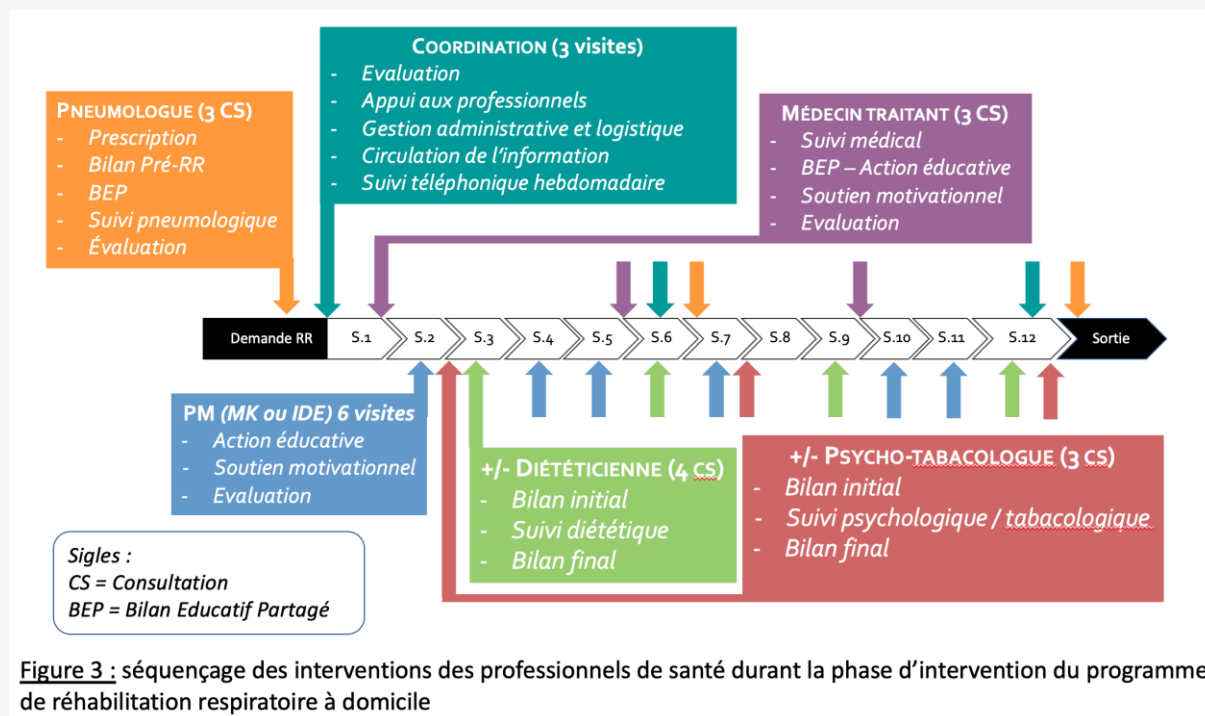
COORDINATION (3 visites)
- Evaluation
- Appui aux professionnels
- Gestion administrative et logistique
- Circulation de l'information
- Suivi téléphonique hebdomadaire

PNEUMOLOGUE (3 CS)
- Prescription
- Bilan Pré-RR
- BEP
- Suivi pneumologique
- Évaluation

MÉDECIN TRAITANT (3 CS)
- Suivi médical
- BEP – Action éducative
- Soutien motivationnel
- Evaluation

Demande RR | S.1 | S.2 | S.3 | S.4 | S.5 | S.6 | S.7 | S.8 | S.9 | S.10 | S.11 | S.12 | Sortie

PM (MK ou IDE) 6 visites
- Action éducative
- Soutien motivationnel
- Evaluation

+/- DIÉTÉTICIENNE (4 CS)
- Bilan initial
- Suivi diététique
- Bilan final

+/- PSYCHO-TABACOLOGUE (3 CS)
- Bilan initial
- Suivi psychologique / tabacologique
- Bilan final

Sigles :
CS = Consultation
BEP = Bilan Educatif Partagé

Figure 3 : séquençage des interventions des professionnels de santé durant la phase d'intervention du programme de réhabilitation respiratoire à domicile